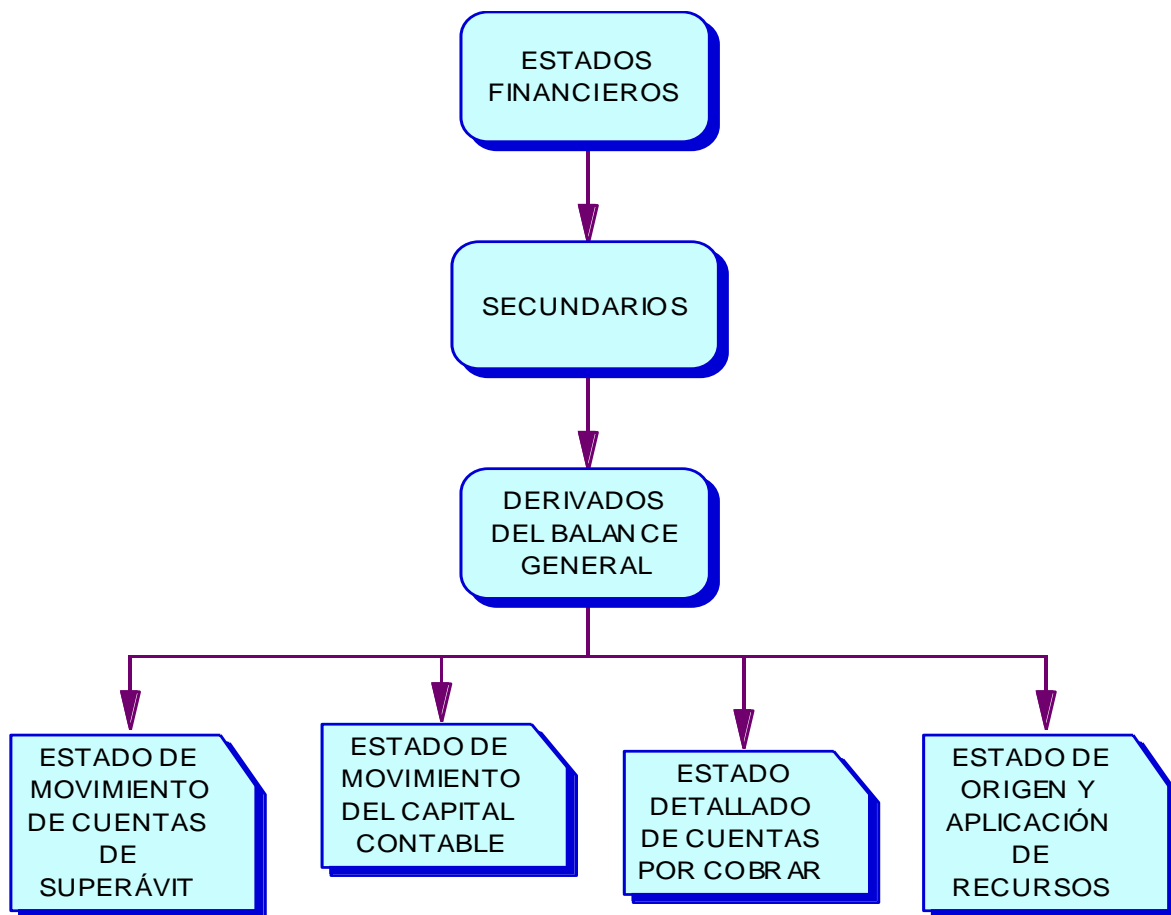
ESTADOS FINANCIEROS

SECUNDARIOS

DERIVADOS DEL BALANCE GENERAL

ESTADO DE MOVIMIENTO DE CUENTAS DE SUPERÁVIT

ESTADO DE MOVIMIENTO DEL CAPITAL CONTABLE

ESTADO DETALLADO DE CUENTAS POR COBRAR

ESTADO DE ORIGEN Y APLICACIÓN DE RECURSOS